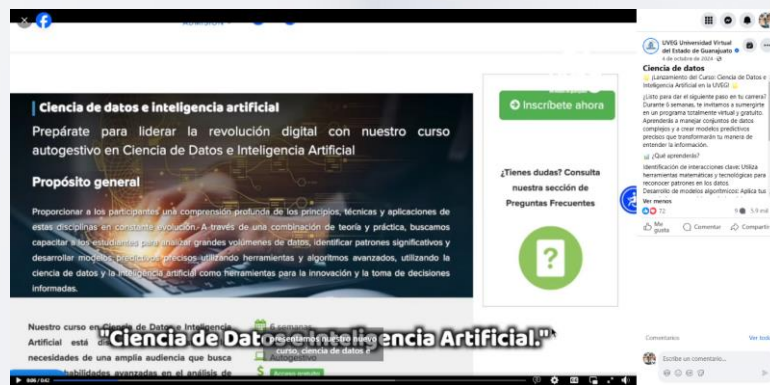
Ciencia de datos e inteligencia artificial

Prepárate para liderar la revolución digital con nuestro curso autogestivo en Ciencia de Datos e Inteligencia Artificial

Propósito general

Proporcionar a los participantes una comprensión profunda de los principios, técnicas y aplicaciones de estas disciplinas en constante evolución. A través de una combinación de teoría y práctica, buscamos capacitar a los estudiantes para analizar grandes volúmenes de datos, identificar patrones significativos y desarrollar modelos predictivos precisos utilizando herramientas y algoritmos avanzados, utilizando la ciencia de datos y la inteligencia artificial como herramientas para la innovación y la toma de decisiones informadas.

Nuestro curso en Ciencia de Datos e Inteligencia Artificial está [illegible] necesidades de una amplia audiencia que busca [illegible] habilidades avanzadas en el análisis de

6 semanas
Autogestivo
Acceso gratuito

Inscríbete ahora

¿Tienes dudas? Consulta nuestra sección de Preguntas Frecuentes

"Ciencia de Datos e Inteligencia Artificial."

presentamos nuestro nuevo curso, ciencia de datos e

UVEG Universidad Virtual del Estado de Guanajuato
4 de octubre de 2024

Ciencia de datos
¡Lanzamiento del Curso Ciencia de Datos e Inteligencia Artificial en la UVEG!
¿Listo para dar el siguiente paso en tu carrera? Durante 6 semanas, te invitamos a sumergirte en un programa totalmente virtual y gratuito. Aprenderás a manejar conjuntos de datos complejos y a crear modelos predictivos precisos que transformarán tu manera de entender la información.
¿Qué aprenderás?
Identificación de interacciones clave: Utiliza herramientas matemáticas y tecnológicas para reconocer patrones en los datos.
Desarrollo de modelos algorítmicos: Aplica tus
Ver menos
72
9 · 5.9 mil
Me gusta
Comentar
Compartir

Comentarios
Ver todos
Escribe un comentario...